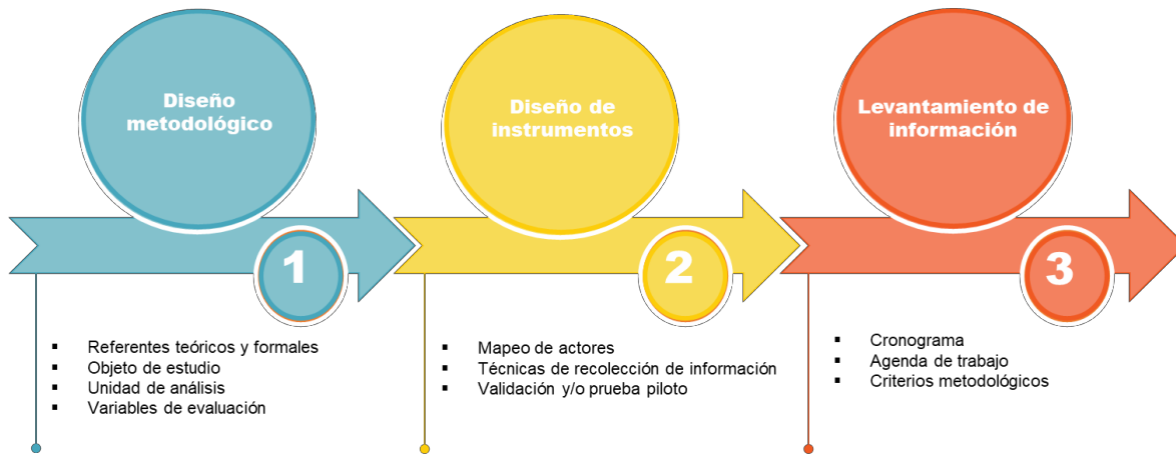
Diseño metodológico

1

- Referentes teóricos y formales
- Objeto de estudio
- Unidad de análisis
- Variables de evaluación

Diseño de instrumentos

2

- Mapeo de actores
- Técnicas de recolección de información
- Validación y/o prueba piloto

Levantamiento de información

3

- Cronograma
- Agenda de trabajo
- Criterios metodológicos